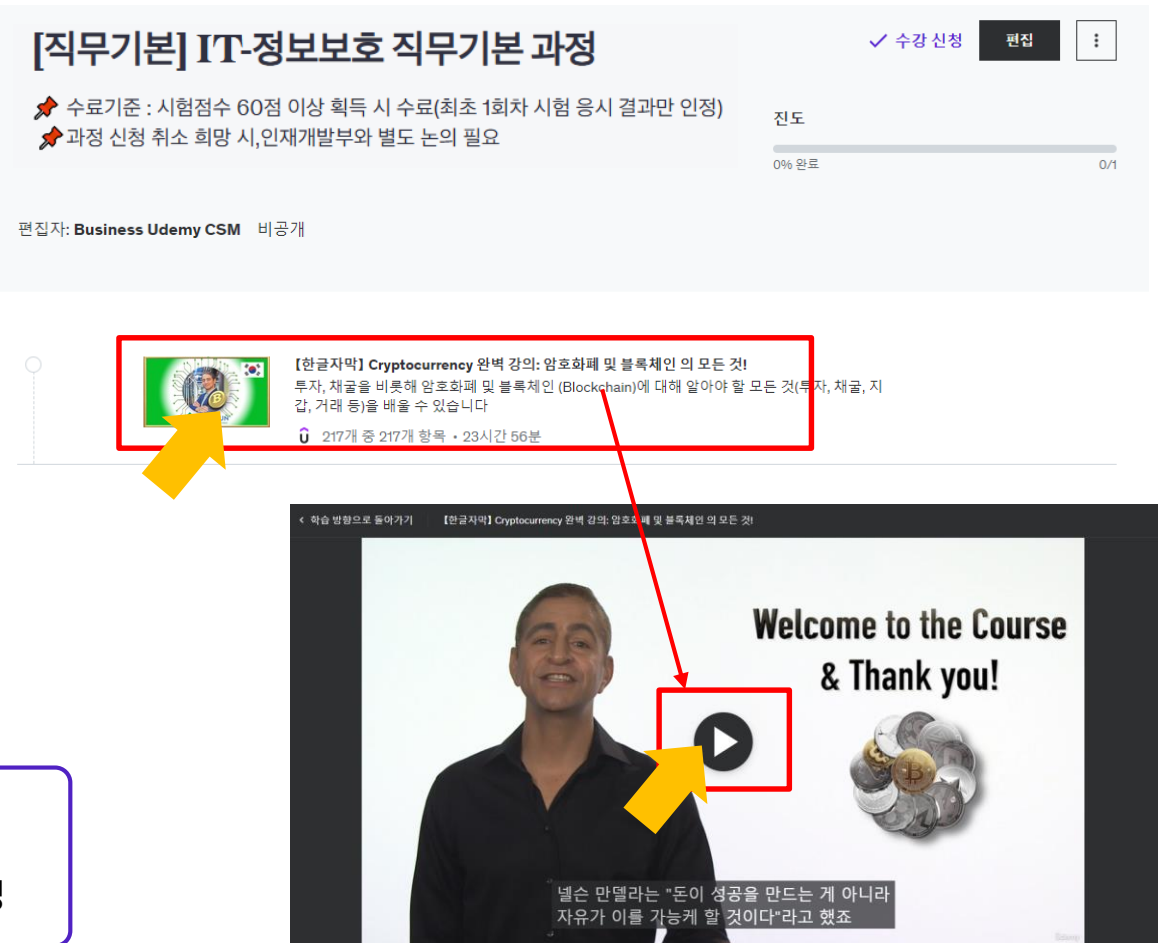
[직무기본] IT-정보보호 직무기본 과정

수강 신청 편집 ⋮

📌 수료기준 : 시험점수 60점 이상 획득 시 수료(최초 1회차 시험 응시 결과만 인정)
📌 과정 신청 취소 희망 시,인재개발부와 별도 논의 필요

진도

0% 완료 0/1

편집자: Business Udemy CSM 비공개

【한글자막】 Cryptocurrency 완벽 강의: 암호화폐 및 블록체인 의 모든 것!
투자, 채굴을 비롯해 암호화폐 및 블록체인 (Blockchain)에 대해 알아야 할 모든 것(투자, 채굴, 지갑, 거래 등)을 배울 수 있습니다
217개 중 217개 항목 • 23시간 56분

< 학습 방향으로 돌아가기 【한글자막】 Cryptocurrency 완벽 강의: 암호화폐 및 블록체인 의 모든 것!

Welcome to the Course & Thank you!

넬슨 만델라는 "돈이 성공을 만드는 게 아니라 자유가 이를 가능케 할 것이다"라고 했죠